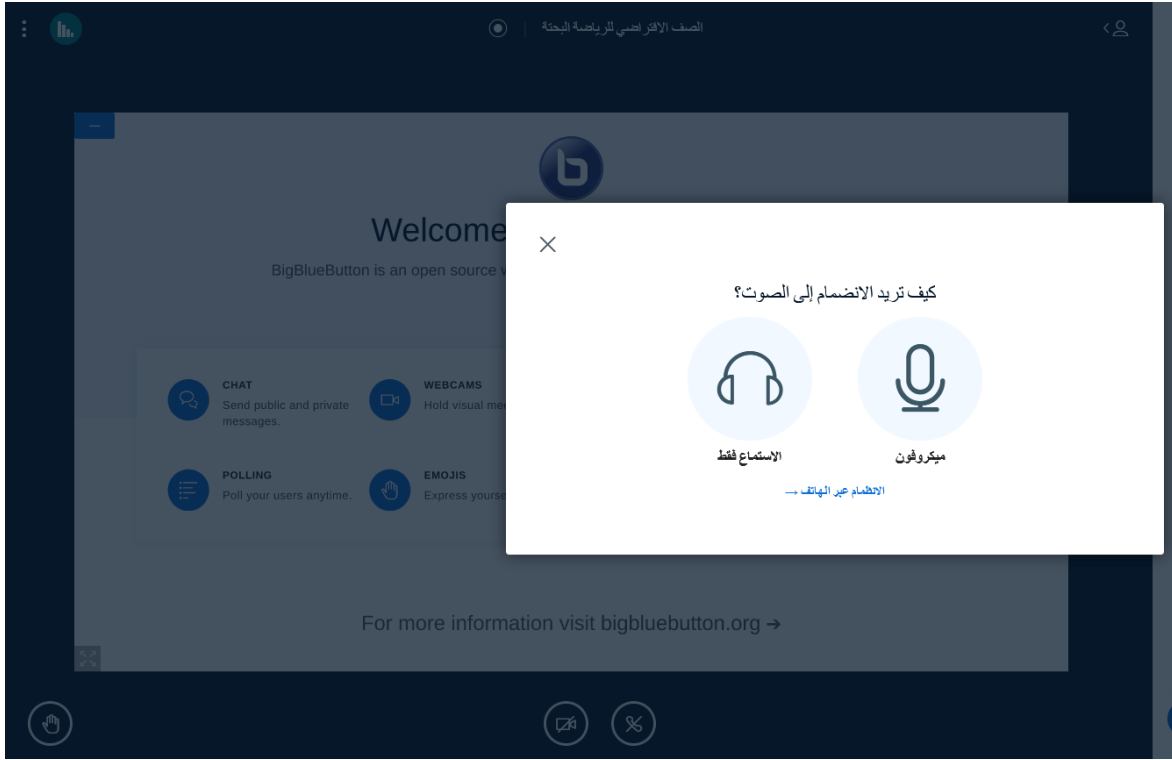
الصف الافتراضي للرياضة البحتة

Welcome

BigBlueButton is an open source w

CHAT
Send public and private messages.

WEBCAMS
Hold visual me

POLLING
Poll your users anytime.

EMOJIS
Express yourse

For more information visit bigbluebutton.org →

كيف تريد الانضمام إلى الصوت؟

الاستماع فقط

ميكروفون

الانضمام عبر الهاتف →